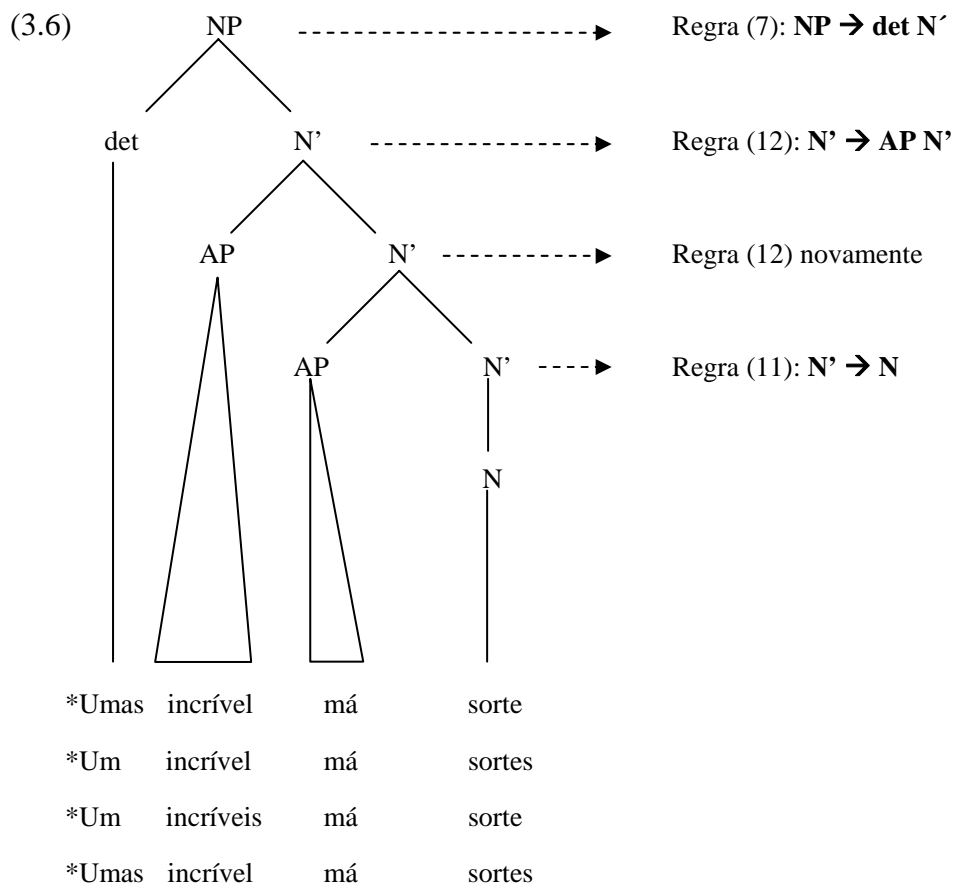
(3.6)

NP

Regra (7): **NP → det N´**

det

N'

Regra (12): **N' → AP N'**

AP

N'

Regra (12) novamente

AP

N'

Regra (11): **N' → N**

N

*Umas incrível má sorte

*Um incrível má sortes

*Um incríveis má sorte

*Umas incrível má sortes